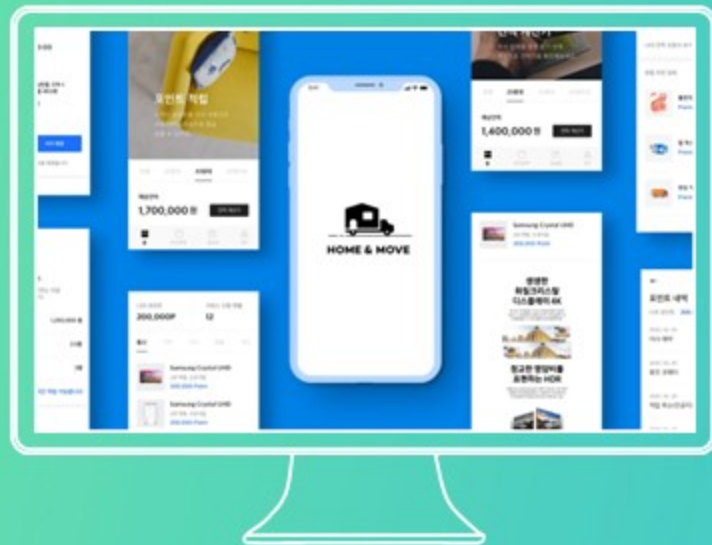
HOME & MOVE

포인트 적립

1,700,000 원

200,000P

12

Samsung Crystal UHD

Samsung Crystal UHD

1,400,000 원

Samsung Crystal UHD

생생한 퓨얼크리스탈 디스플레이 8K

정교한 명암비를 표현하는 HDR

포인트 내역